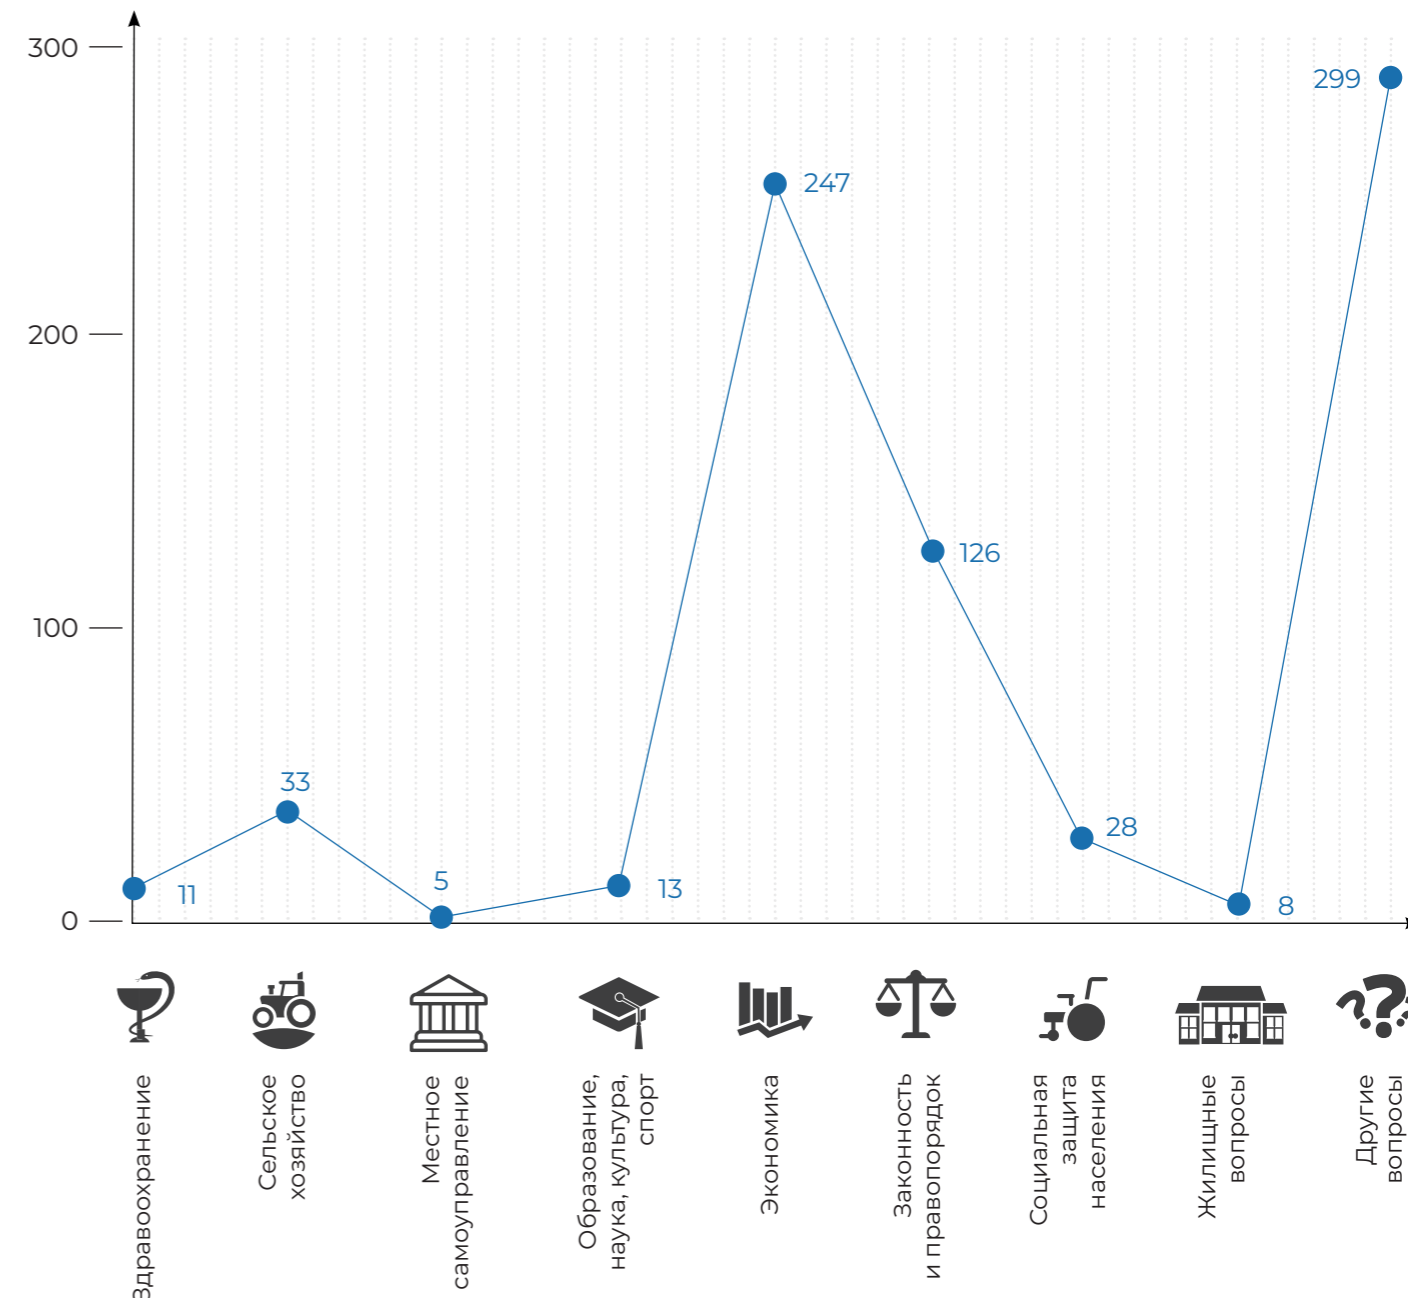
300
200
100
0

11
33
5
13
247
126
28
8
299

Здравоохранение
Сельское хозяйство
Местное самоуправление
Образование, наука, культура, спорт
Экономика
Законность и правопорядок
Социальная защита населения
Жилищные вопросы
Другие вопросы